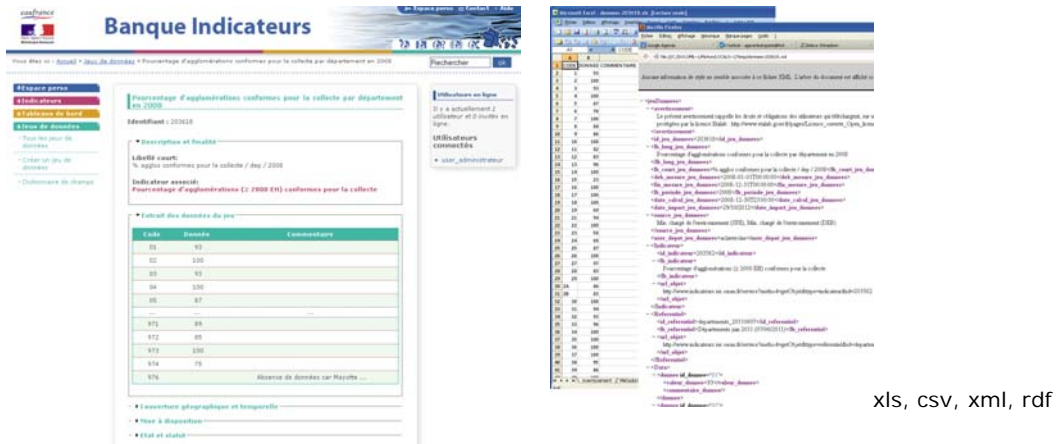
Banque Indicateurs

Espace perso | Contact | Aide

Vous êtes ici : Accueil > Jeux de données > Pourcentage d'agglomérations conformes pour la collecte par département en 2008

Rechercher | OK

Espace perso
Indicateurs
Tableaux de bord
Jeux de données
Tous les jeux de données
Créer un jeu de données
Dictionnaire de champs

Pourcentage d'agglomérations conformes pour la collecte par département en 2008

Identifiant : 203610

Description et finalité

Libellé court:
% agglos conformes pour la collecte / dep / 2008

Indicateur associé:
Pourcentage d'agglomérations (≥ 2000 EH) conformes pour la collecte

Extrait des données du jeu

| Code | Donnée | Commentaire |
|---|---|---|
| 01 | 93 | |
| 02 | 100 | |
| 03 | 93 | |
| 04 | 100 | |
| 05 | 87 | |
| ... | ... | ... |
| 971 | 89 | |
| 972 | 85 | |
| 973 | 100 | |
| 974 | 75 | |
| 976 | | Absence de données car Mayotte ... |

Couverture géographique et temporelle
Mise à disposition
Etat et statut

Utilisateurs en ligne
Il y a actuellement 2 utilisateur et 0 invités en ligne.
Utilisateurs connectés
user_administrateur

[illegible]

xls, csv, xml, rdf